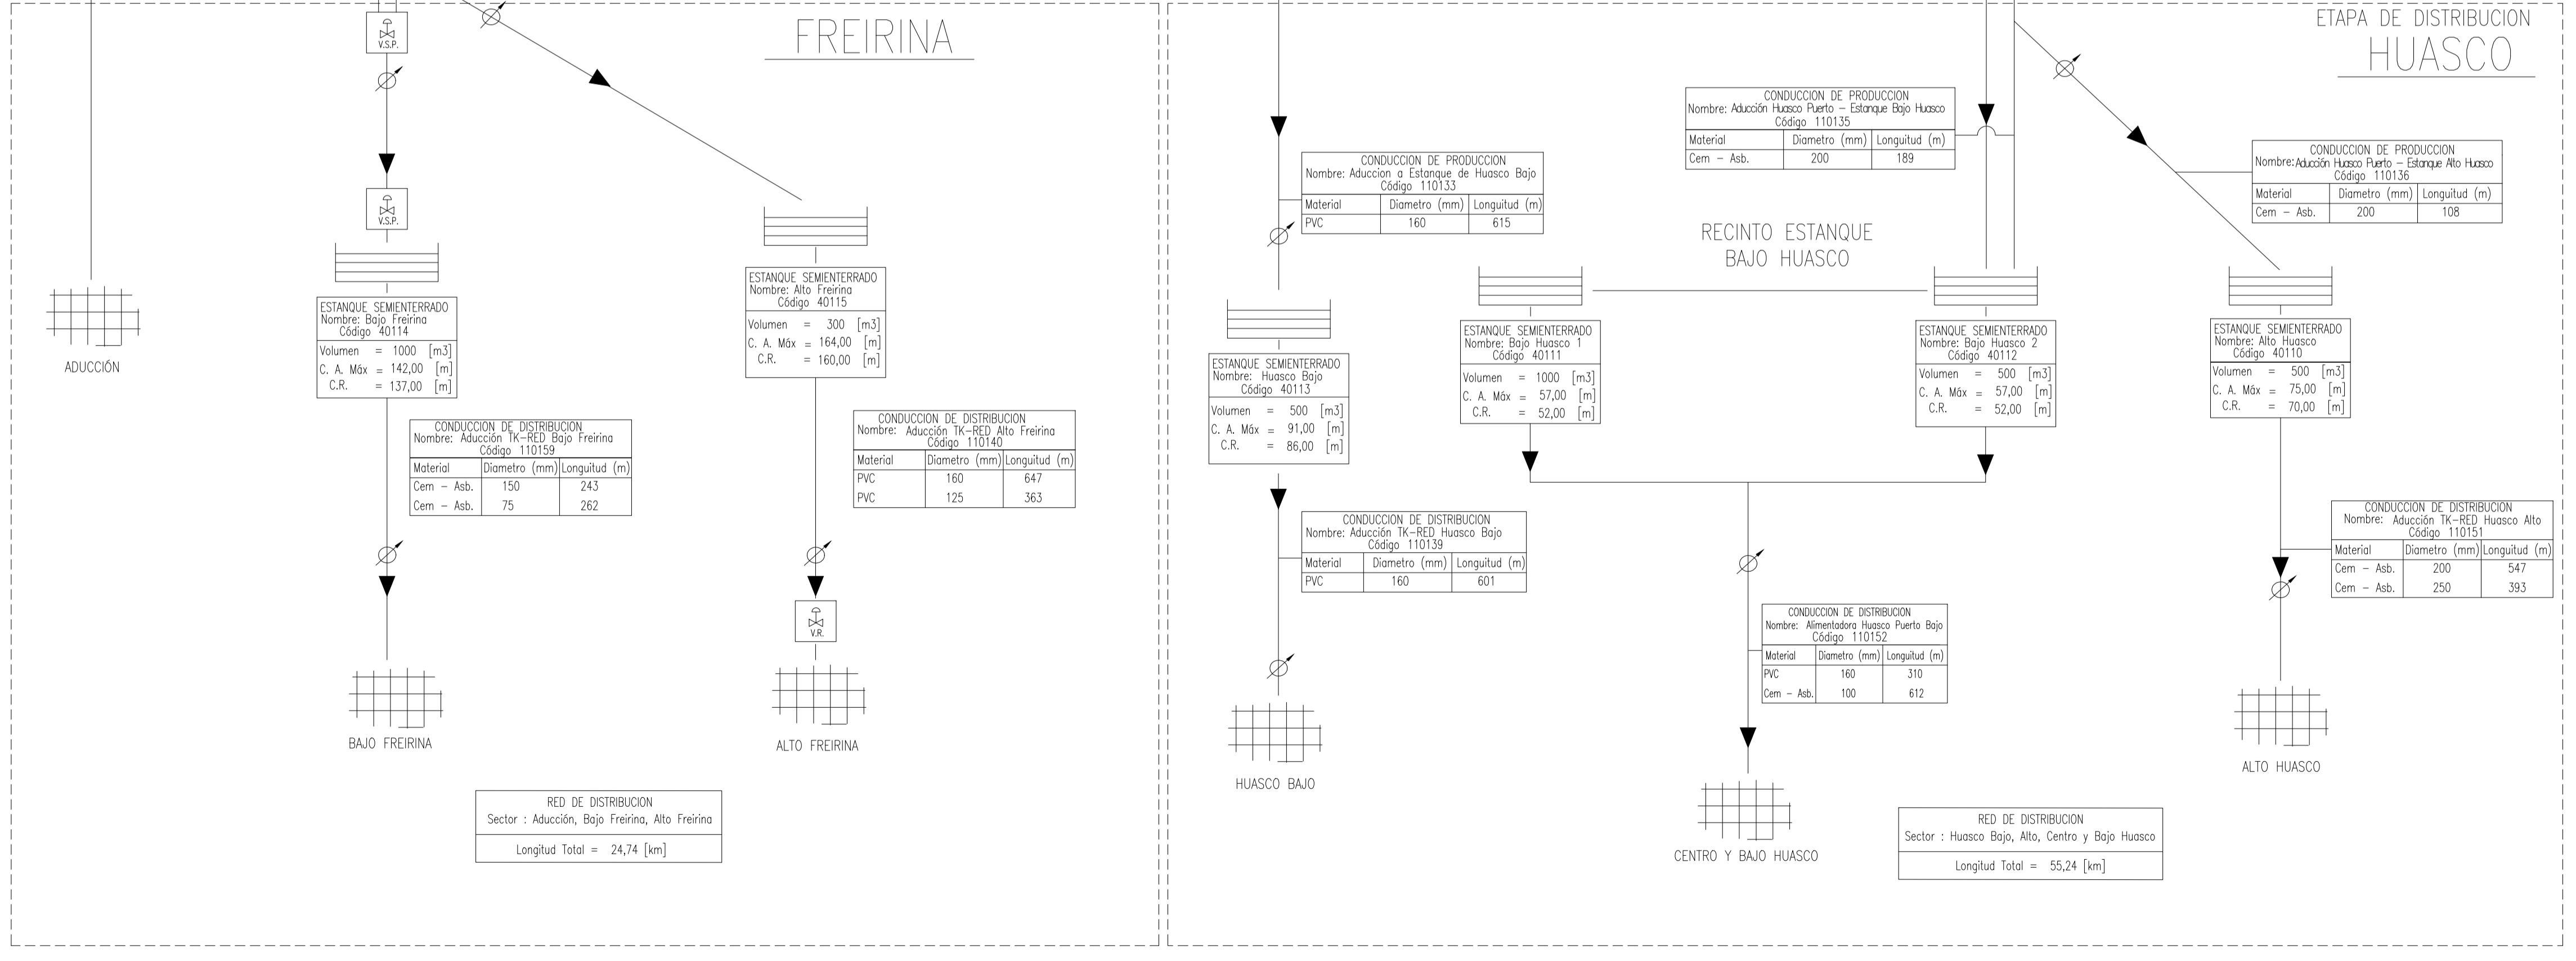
FREIRINA

V.S.P.

V.S.P.

ADUCCIÓN

ESTANQUE SEMIENTERRADO
Nombre: Bajo Freirina
Código 40114

Volumen = 1000 [m3]
C. A. Máx = 142,00 [m]
C.R. = 137,00 [m]

ESTANQUE SEMIENTERRADO
Nombre: Alto Freirina
Código 40115

Volumen = 300 [m3]
C. A. Máx = 164,00 [m]
C.R. = 160,00 [m]

CONDUCCION DE DISTRIBUCION
Nombre: Aducción TK-RED Bajo Freirina
Código 110159

| Material | Diametro (mm) | Longuitud (m) |
|---|---|---|
| Cem - Asb. | 150 | 243 |
| Cem - Asb. | 75 | 262 |

CONDUCCION DE DISTRIBUCION
Nombre: Aducción TK-RED Alto Freirina
Código 110140

| Material | Diametro (mm) | Longuitud (m) |
|---|---|---|
| PVC | 160 | 647 |
| PVC | 125 | 363 |

V.R.

BAJO FREIRINA

ALTO FREIRINA

RED DE DISTRIBUCION
Sector : Aducción, Bajo Freirina, Alto Freirina
Longitud Total = 24,74 [km]

ETAPA DE DISTRIBUCION
HUASCO

CONDUCCION DE PRODUCCION
Nombre: Aducción Huasco Puerto - Estanque Bajo Huasco
Código 110135

| Material | Diametro (mm) | Longuitud (m) |
|---|---|---|
| Cem - Asb. | 200 | 189 |

CONDUCCION DE PRODUCCION
Nombre: Aducción Huasco Puerto - Estanque Alto Huasco
Código 110136

| Material | Diametro (mm) | Longuitud (m) |
|---|---|---|
| Cem - Asb. | 200 | 108 |

CONDUCCION DE PRODUCCION
Nombre: Aduccion a Estanque de Huasco Bajo
Código 110133

| Material | Diametro (mm) | Longuitud (m) |
|---|---|---|
| PVC | 160 | 615 |

RECINTO ESTANQUE
BAJO HUASCO

ESTANQUE SEMIENTERRADO
Nombre: Huasco Bajo
Código 40113

Volumen = 500 [m3]
C. A. Máx = 91,00 [m]
C.R. = 86,00 [m]

ESTANQUE SEMIENTERRADO
Nombre: Bajo Huasco 1
Código 40111

Volumen = 1000 [m3]
C. A. Máx = 57,00 [m]
C.R. = 52,00 [m]

ESTANQUE SEMIENTERRADO
Nombre: Bajo Huasco 2
Código 40112

Volumen = 500 [m3]
C. A. Máx = 57,00 [m]
C.R. = 52,00 [m]

ESTANQUE SEMIENTERRADO
Nombre: Alto Huasco
Código 40110

Volumen = 500 [m3]
C. A. Máx = 75,00 [m]
C.R. = 70,00 [m]

CONDUCCION DE DISTRIBUCION
Nombre: Aducción TK-RED Huasco Bajo
Código 110139

| Material | Diametro (mm) | Longuitud (m) |
|---|---|---|
| PVC | 160 | 601 |

CONDUCCION DE DISTRIBUCION
Nombre: Aducción TK-RED Huasco Alto
Código 110151

| Material | Diametro (mm) | Longuitud (m) |
|---|---|---|
| Cem - Asb. | 200 | 547 |
| Cem - Asb. | 250 | 393 |

CONDUCCION DE DISTRIBUCION
Nombre: Alimentadora Huasco Puerto Bajo
Código 110152

| Material | Diametro (mm) | Longuitud (m) |
|---|---|---|
| PVC | 160 | 310 |
| Cem - Asb. | 100 | 612 |

HUASCO BAJO

CENTRO Y BAJO HUASCO

ALTO HUASCO

RED DE DISTRIBUCION
Sector : Huasco Bajo, Alto, Centro y Bajo Huasco
Longitud Total = 55,24 [km]